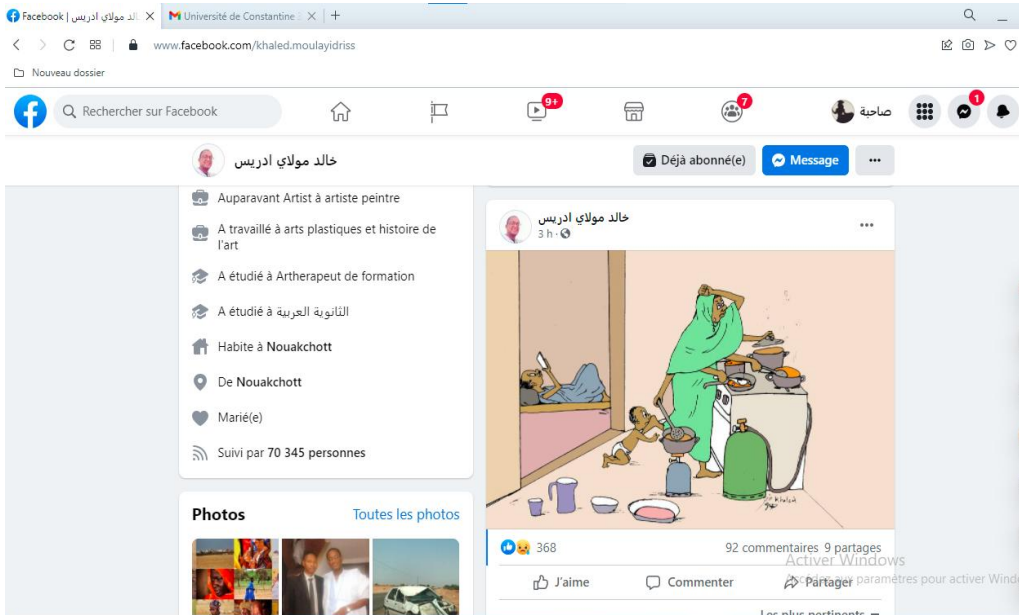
Facebook | خالد مولاي ادريس ×
Université de Constantine ×
+

www.facebook.com/khaled.moulayidriss

Nouveau dossier

Rechercher sur Facebook

9+

7

صاحبة

1

خالد مولاي ادريس

Déjà abonné(e)

Message

...

Auparavant Artist à artiste peintre

A travaillé à arts plastiques et histoire de l'art

A étudié à Artherapeut de formation

A étudié à الثانوية العربية

Habite à **Nouakchott**

De **Nouakchott**

Marié(e)

Suivi par **70 345 personnes**

Photos

Toutes les photos

خالد مولاي ادريس

3 h ·

...

368

92 commentaires 9 partages

J'aime

Commenter

Partager

Activer Windows

Accédez aux paramètres pour activer Windows

Les plus pertinents